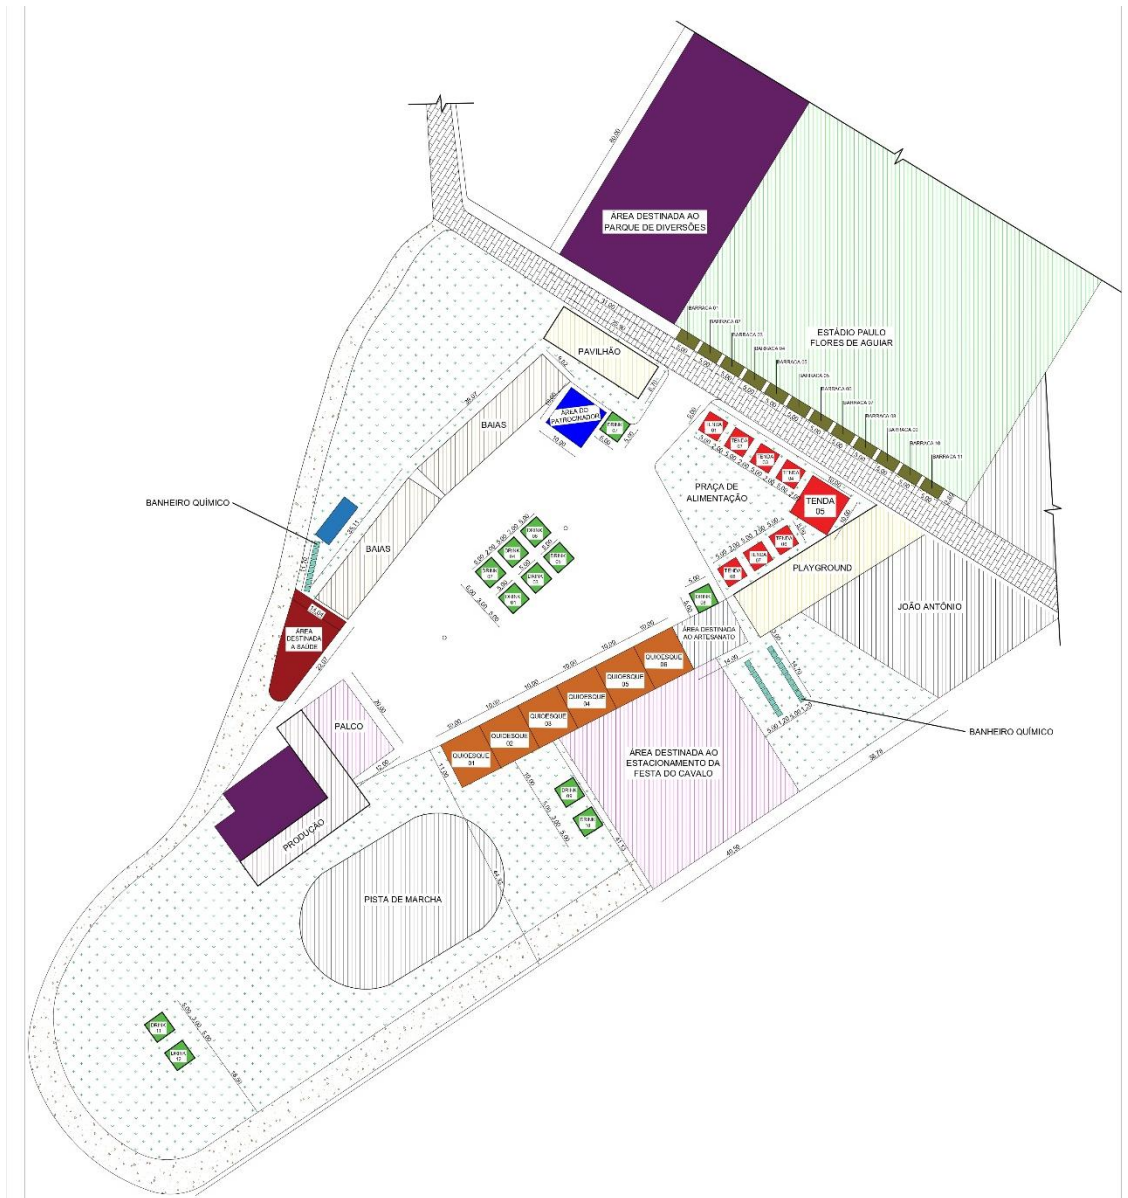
ÁREA DESTINADA AO PARQUE DE DIVERSÕES

ESTÁDIO PAULO FLORES DE AGUIAR

PAVILHÃO

ÁREA DO PATROCINADOR

BAIAS

BAIAS

BANHEIRO QUÍMICO

ÁREA DESTINADA A SAÚDE

PRAÇA DE ALIMENTAÇÃO

TENDA 05

PLAYGROUND

JOÃO ANTÔNIO

ÁREA DESTINADA AO ARTESANATO

QUIOSQUE 01

QUIOSQUE 02

QUIOSQUE 03

QUIOSQUE 04

QUIOSQUE 05

QUIOSQUE 06

PALCO

PRODUÇÃO

ÁREA DESTINADA AO ESTACIONAMENTO DA FESTA DO CAVALO

BANHEIRO QUÍMICO

PISTA DE MARCHA

DRINK 11

DRINK 12

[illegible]